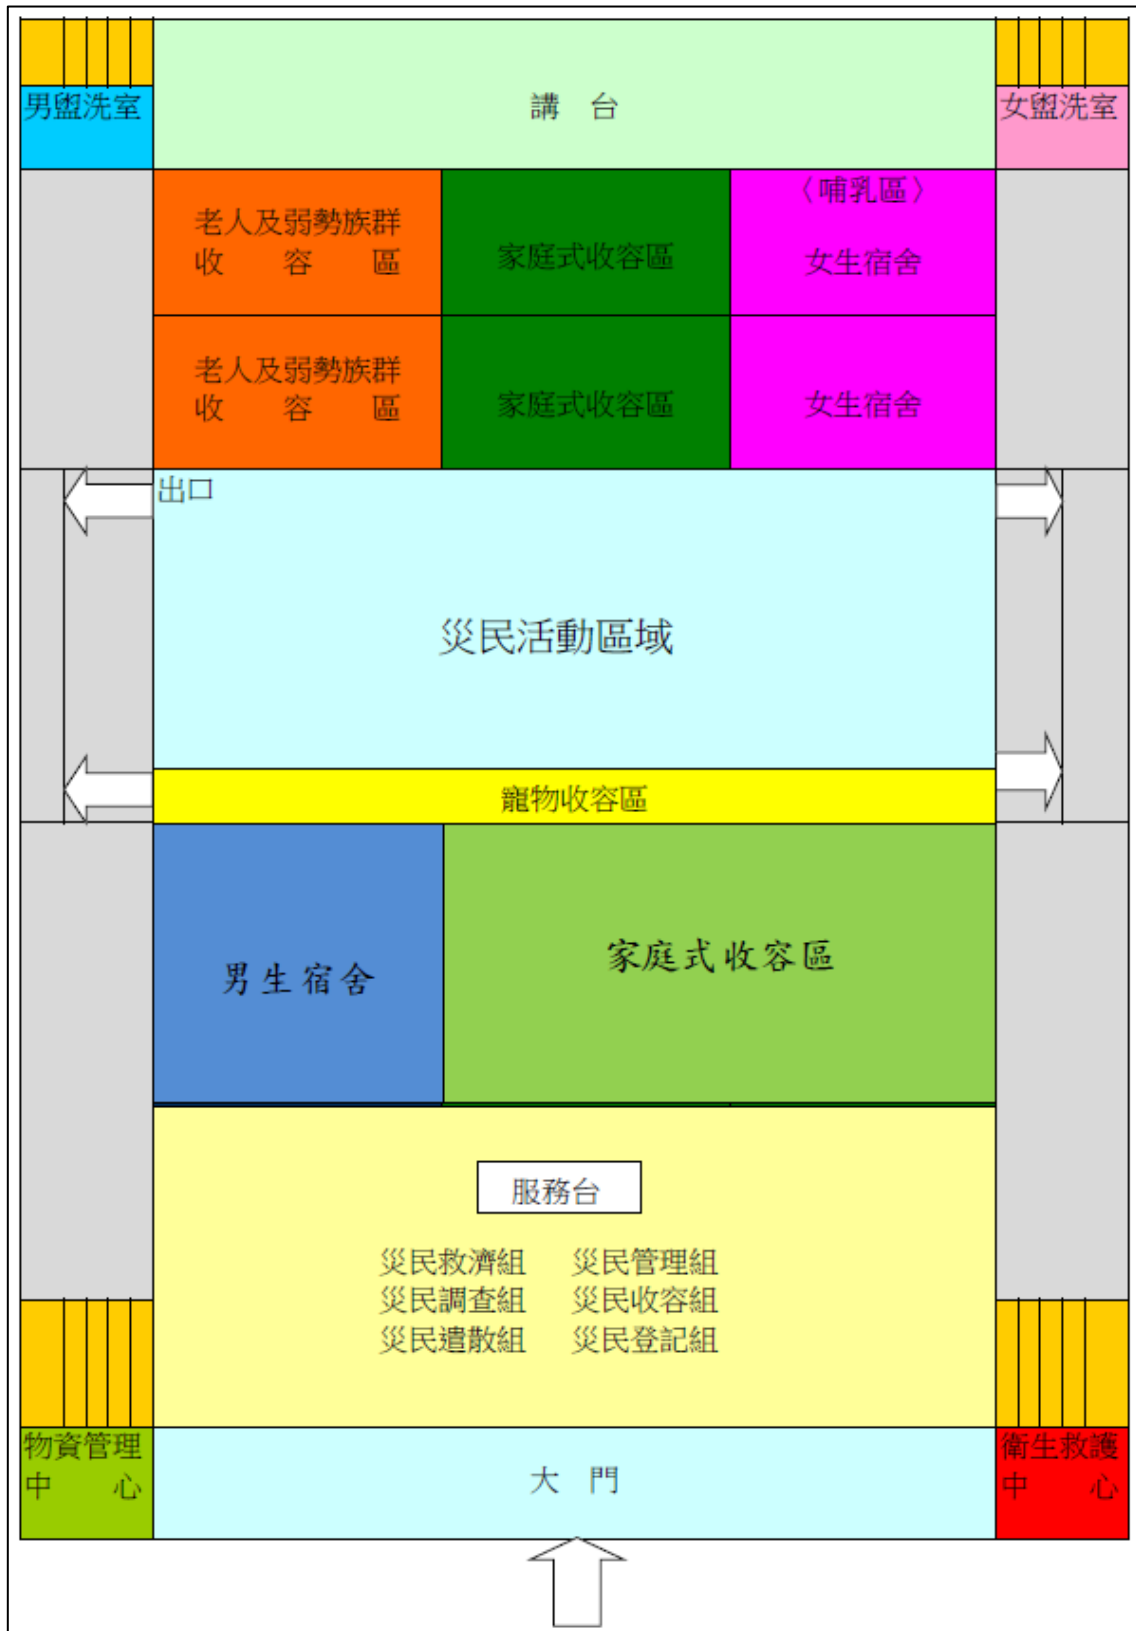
男盥洗室

講　台

女盥洗室

老人及弱勢族群
收　容　區

家庭式收容區

〈哺乳區〉
女生宿舍

老人及弱勢族群
收　容　區

家庭式收容區

女生宿舍

出口

災民活動區域

寵物收容區

男生宿舍

家庭式收容區

服務台

災民救濟組　災民管理組
災民調查組　災民收容組
災民遣散組　災民登記組

物資管理
中　心

大　門

衛生救護
中　心